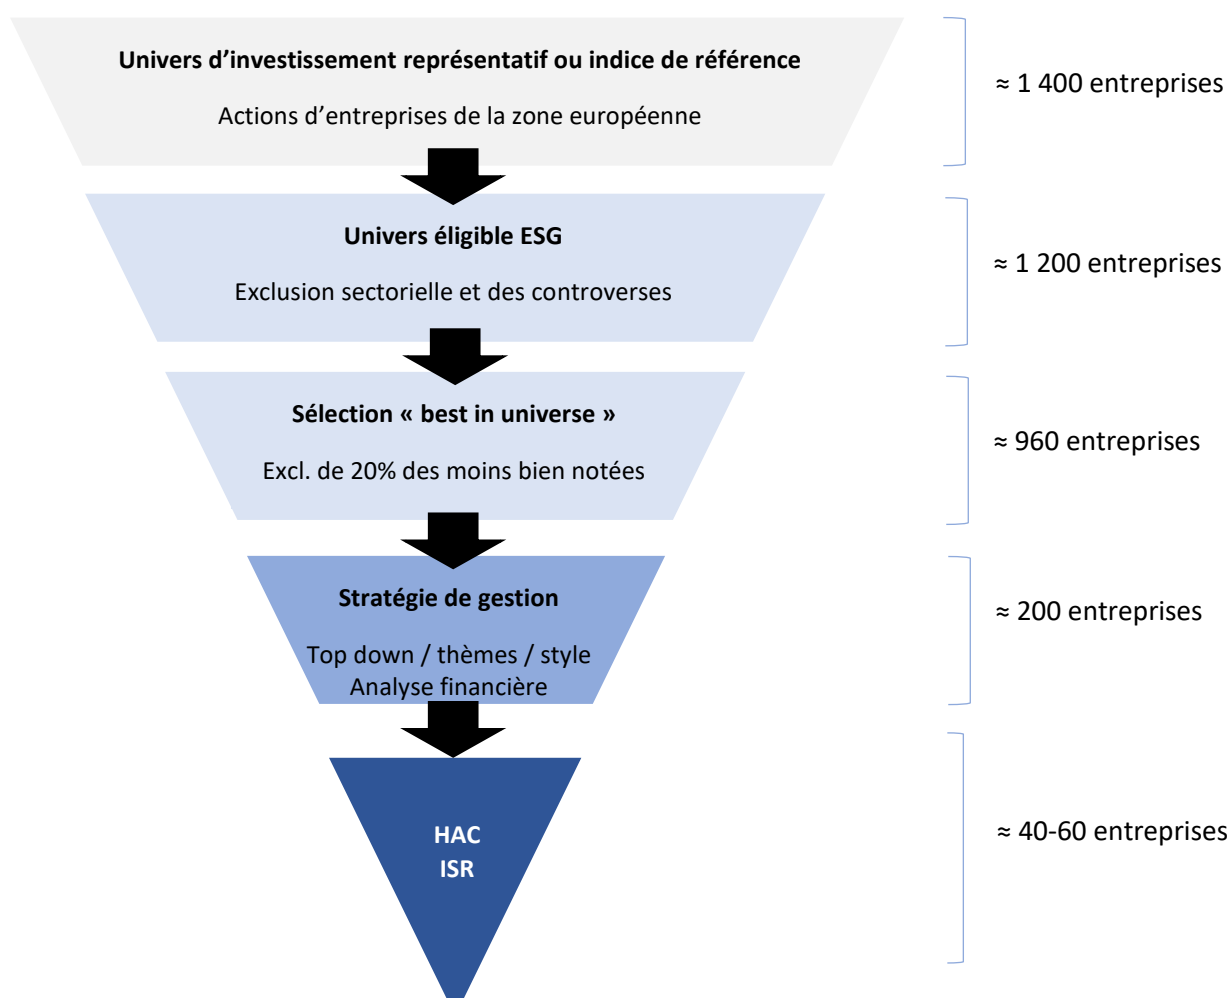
Univers d’investissement représentatif ou indice de référence

Actions d’entreprises de la zone européenne

≈ 1 400 entreprises

Univers éligible ESG

Exclusion sectorielle et des controverses

≈ 1 200 entreprises

Sélection « best in universe »

Excl. de 20% des moins bien notées

≈ 960 entreprises

Stratégie de gestion

Top down / thèmes / style
Analyse financière

≈ 200 entreprises

HAC
ISR

≈ 40-60 entreprises